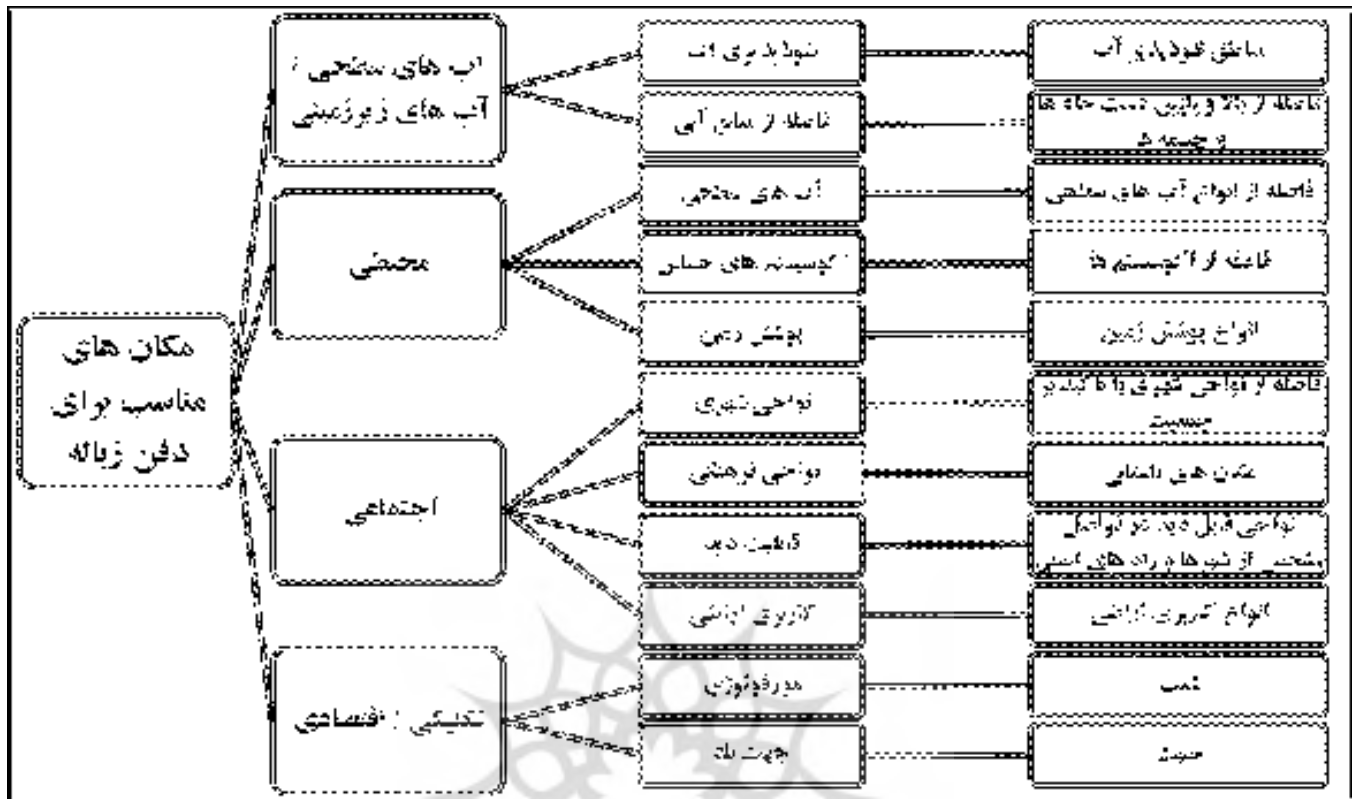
مکان های مناسب برای دفن زباله

آب های سطحی / آب های زیرزمینی

محیطی

اجتماعی

تکنیکی / اقتصادی

نفوذپذیری آب

فاصله از منابع آبی

آب های سطحی

اکوسیستم های حساس

پوشش زمین

نواحی شهری

نواحی فرهنگی

قابلیت دید

کاربری اراضی

مورفولوژی

جهت باد

مناطق نفوذپذیر آب

فاصله از چاه و زمین دست چاه ها و چشمه ها

فاصله از انواع آب های سطحی

فاصله از اکوسیستم ها

انواع پوشش زمین

فاصله از نواحی شهری یا دانشگاه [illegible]

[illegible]

نواحی قابل دید در نواحی مشخص از شهرها و راه های اصلی

انواع کاربری اراضی

شیب

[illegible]